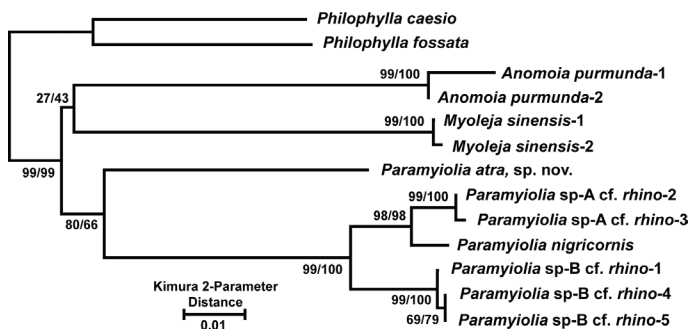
Philophylla caesio
Philophylla fossata
99/100
Anomoia purmunda-1
27/43
Anomoia purmunda-2
99/100
Myoleja sinensis-1
Myoleja sinensis-2
99/99
Paramyiolia atra, sp. nov.
99/100
Paramyiolia sp-A cf. rhino-2
98/98
Paramyiolia sp-A cf. rhino-3
80/66
Paramyiolia nigricornis
99/100
Paramyiolia sp-B cf. rhino-1
Kimura 2-Parameter Distance
99/100
Paramyiolia sp-B cf. rhino-4
0.01
69/79
Paramyiolia sp-B cf. rhino-5